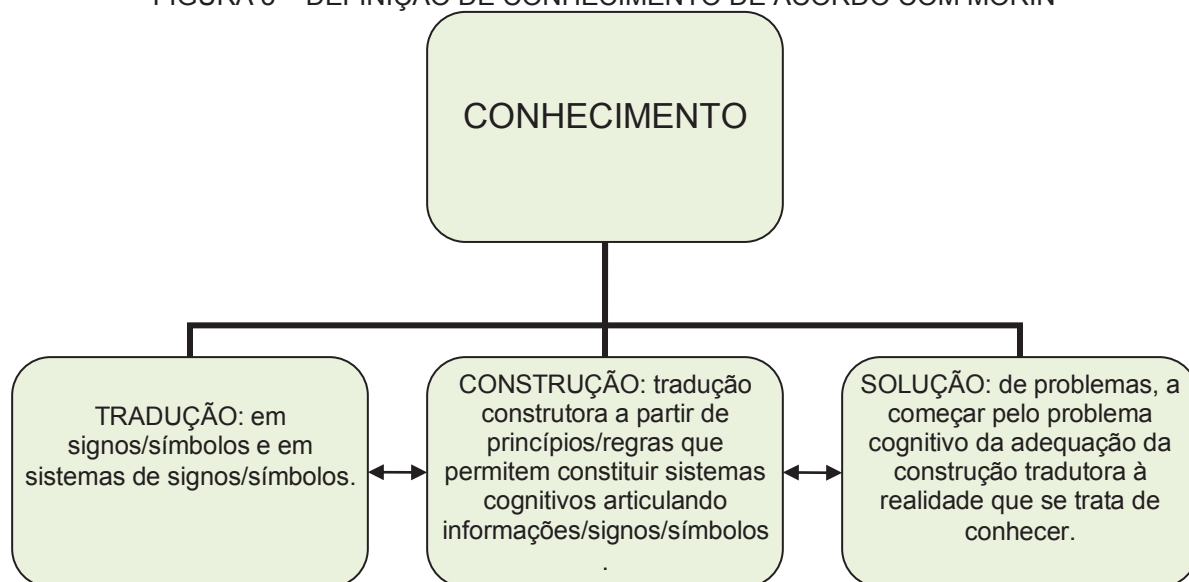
FIGURA 5 – DEFINIÇÃO DE CONHECIMENTO DE ACORDO COM MORIN

CONHECIMENTO

TRADUÇÃO: em signos/símbolos e em sistemas de signos/símbolos.

CONSTRUÇÃO: tradução construtora a partir de princípios/regras que permitem constituir sistemas cognitivos articulando informações/signos/símbolos.

SOLUÇÃO: de problemas, a começar pelo problema cognitivo da adequação da construção tradutora à realidade que se trata de conhecer.